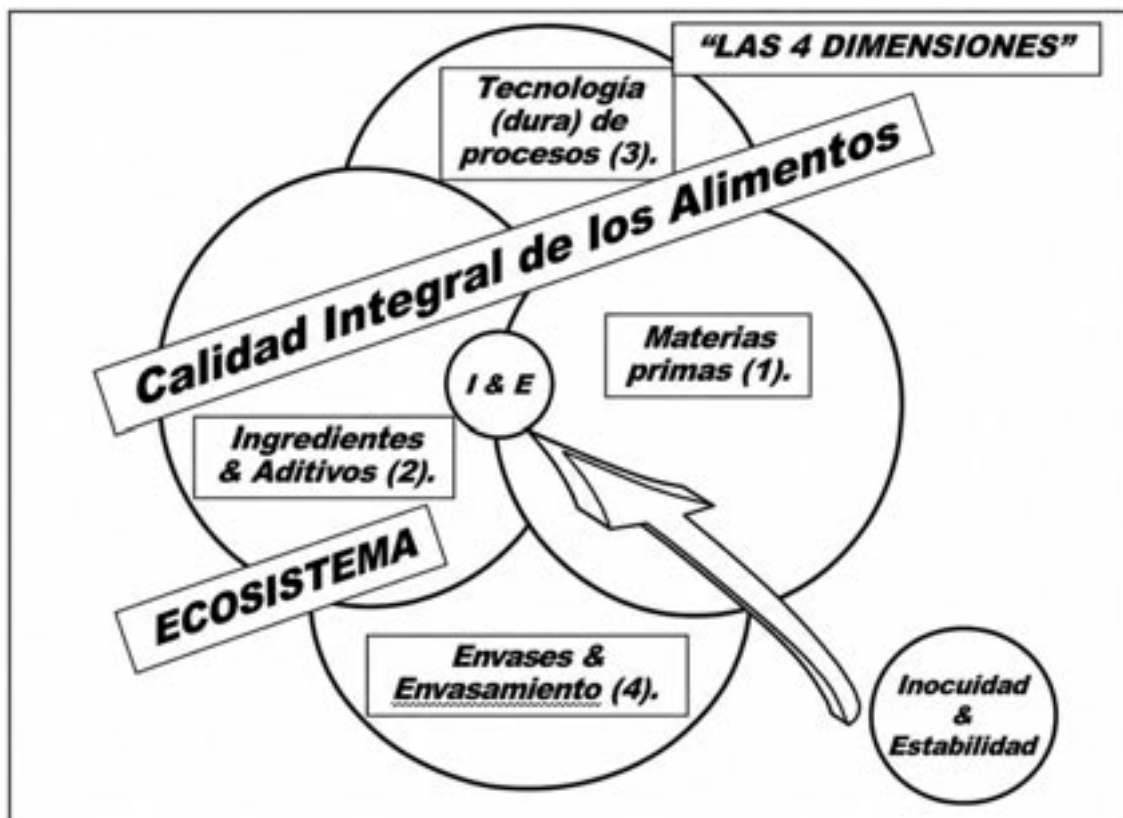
"LAS 4 DIMENSIONES"

Tecnología (dura) de procesos (3).

Calidad Integral de los Alimentos

Materias primas (1).

I & E

Ingredientes & Aditivos (2).

ECOSISTEMA

Envases & Envasamiento (4).

Inocuidad & Estabilidad